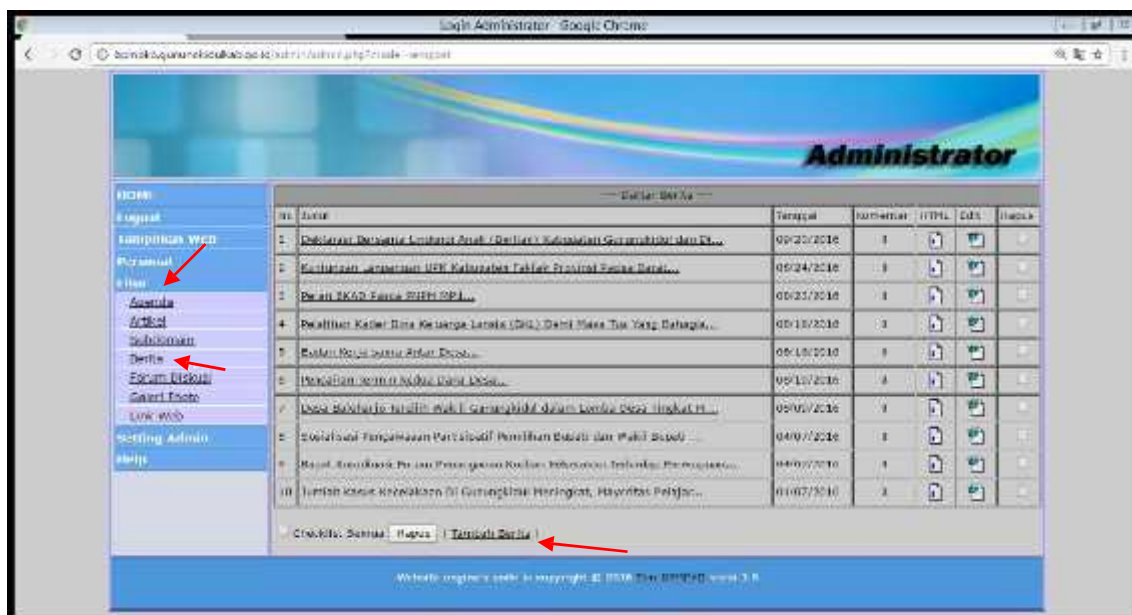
Login Administrator - Google Chrome

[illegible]/admin/admin.php?mode=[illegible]

Administrator

HOME
Logout
Tampilkan Web
Personal
Menu
Agenda
Artikel
Sekilasan
Berita
Forum Diskusi
Galeri Foto
Link Web
Setting Admin
Help

— Daftar Berita —

| No | Judul | Tanggal | Komentar | HTML | Edit | Hapus |
|---|---|---|---|---|---|---|
| 1 | Deklarasi Bersama Lembaga Anak (Berlian) Kabupaten Gunungkidul dan Di... | 09/23/2016 | 1 | | | |
| 2 | Kunjungan Lapangan UPK Kabupaten Tahlar Provinsi Papua Barat... | 09/24/2016 | 1 | | | |
| 3 | Peran BKAD Dalam PNPM MPd... | 09/21/2016 | 1 | | | |
| 4 | Pelatihan Kader Bina Keluarga Lansia (BKL) Demi Masa Tua Yang Bahagia... | 09/13/2016 | 1 | | | |
| 5 | Badan Kerja Sama Antar Desa... | 09/13/2016 | 1 | | | |
| 6 | Penyaluran Termin Kedua Dana Desa... | 09/13/2016 | 1 | | | |
| 7 | Desa Bakdarjo terpilih Wakili Gunungkidul dalam Lomba Desa Tingkat P... | 09/05/2016 | 1 | | | |
| 8 | Sosialisasi Pengawasan Partisipatif Pemilihan Bupati dan Wakil Bupati ... | 04/07/2016 | 1 | | | |
| 9 | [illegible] | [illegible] | 1 | | | |
| 10 | Jumlah Kasus Kecelakaan Di Gunungkidul Meningkat, Mayoritas Pelajar... | 01/07/2016 | 1 | | | |

Checklist Semua Hapus | Tambah Berita |

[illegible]